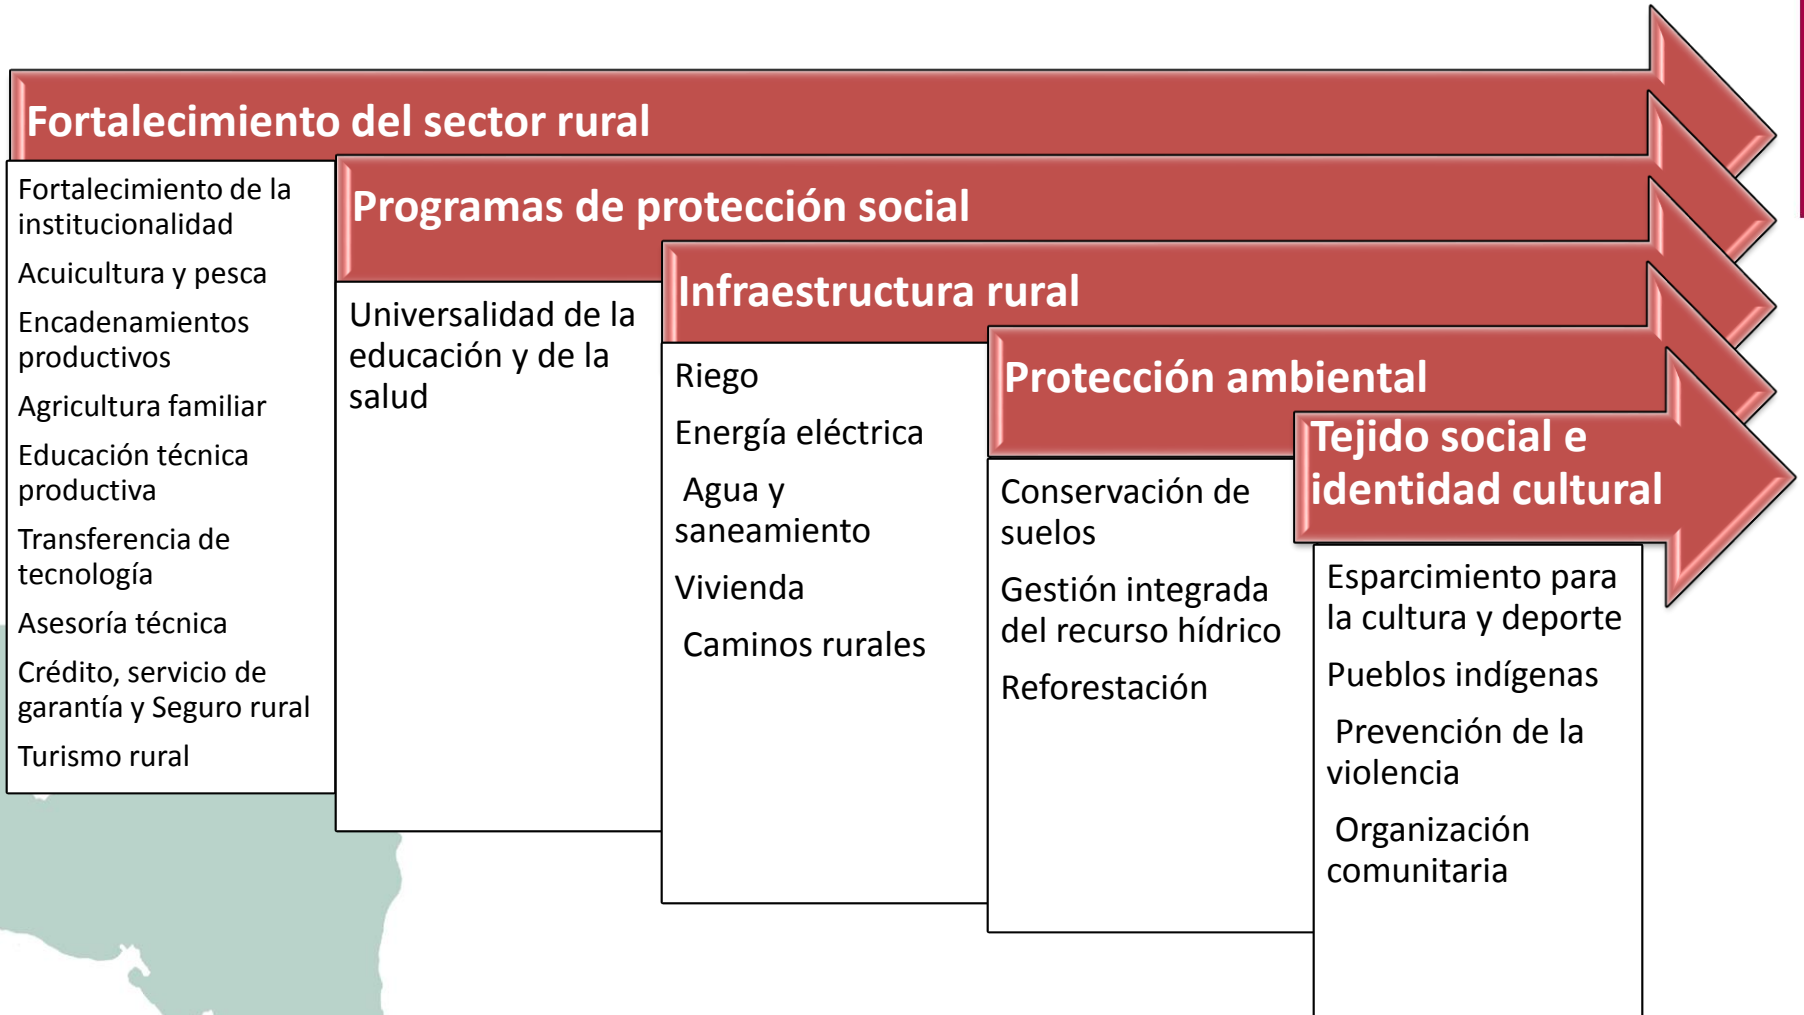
Fortalecimiento del sector rural

Fortalecimiento de la institucionalidad

Acuicultura y pesca

Encadenamientos productivos

Agricultura familiar

Educación técnica productiva

Transferencia de tecnología

Asesoría técnica

Crédito, servicio de garantía y Seguro rural

Turismo rural

Programas de protección social

Universalidad de la educación y de la salud

Infraestructura rural

Riego

Energía eléctrica

Agua y saneamiento

Vivienda

Caminos rurales

Protección ambiental

Conservación de suelos

Gestión integrada del recurso hídrico

Reforestación

Tejido social e identidad cultural

Esparcimiento para la cultura y deporte

Pueblos indígenas

Prevención de la violencia

Organización comunitaria